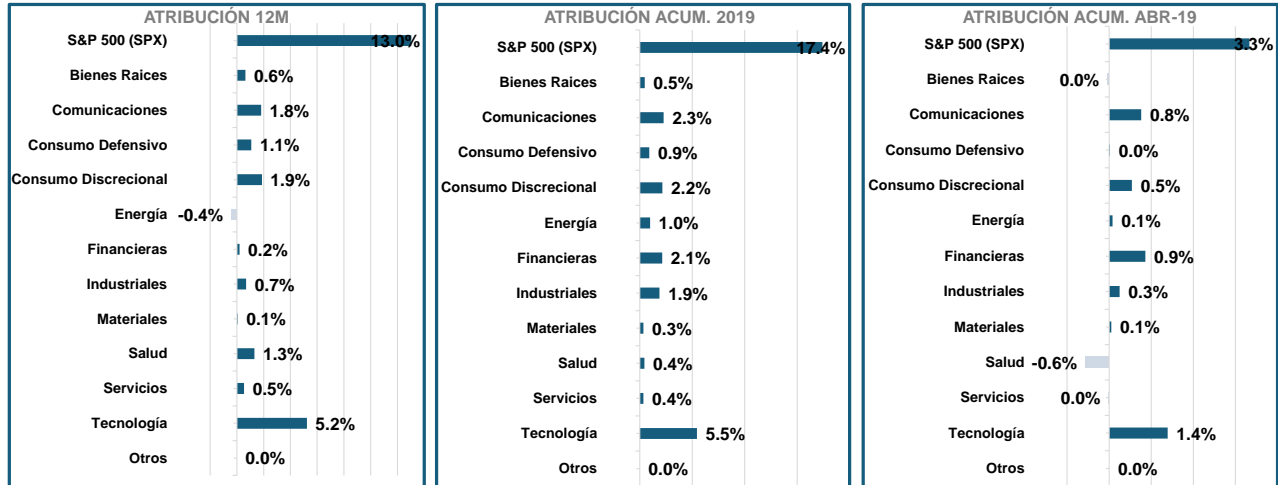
ATRIBUCIÓN 12M

| | |
|---|---|
| S&P 500 (SPX) | 13.0% |
| Bienes Raices | 0.6% |
| Comunicaciones | 1.8% |
| Consumo Defensivo | 1.1% |
| Consumo Discrecional | 1.9% |
| Energía | -0.4% |
| Financieras | 0.2% |
| Industriales | 0.7% |
| Materiales | 0.1% |
| Salud | 1.3% |
| Servicios | 0.5% |
| Tecnología | 5.2% |
| Otros | 0.0% |

ATRIBUCIÓN ACUM. 2019

| | |
|---|---|
| S&P 500 (SPX) | 17.4% |
| Bienes Raices | 0.5% |
| Comunicaciones | 2.3% |
| Consumo Defensivo | 0.9% |
| Consumo Discrecional | 2.2% |
| Energía | 1.0% |
| Financieras | 2.1% |
| Industriales | 1.9% |
| Materiales | 0.3% |
| Salud | 0.4% |
| Servicios | 0.4% |
| Tecnología | 5.5% |
| Otros | 0.0% |

ATRIBUCIÓN ACUM. ABR-19

| | |
|---|---|
| S&P 500 (SPX) | 3.3% |
| Bienes Raices | 0.0% |
| Comunicaciones | 0.8% |
| Consumo Defensivo | 0.0% |
| Consumo Discrecional | 0.5% |
| Energía | 0.1% |
| Financieras | 0.9% |
| Industriales | 0.3% |
| Materiales | 0.1% |
| Salud | -0.6% |
| Servicios | 0.0% |
| Tecnología | 1.4% |
| Otros | 0.0% |